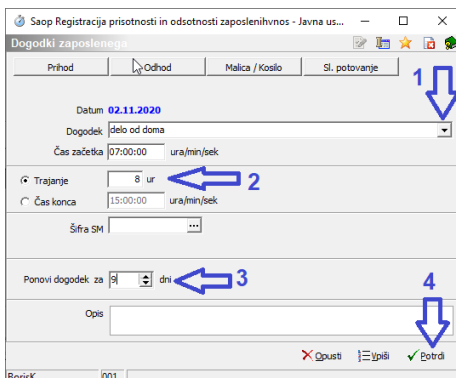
Saop Registracija prisotnosti in odsotnosti zaposlenihvnos - Javna us...

Dogodki zaposlenega

Prihod
Odhod
Malica / Kosilo
Sl. potovanje

1

Datum 02.11.2020

Dogodek delo od doma

Čas začetka 07:00:00 ura/min/sek

Trajanje 8 ur

2

Čas konca 15:00:00 ura/min/sek

Šifra SM

Ponovi dogodek za 9 dni

3

4

Opis

Opusti
Vpiši
Potrdi

BorisK
001